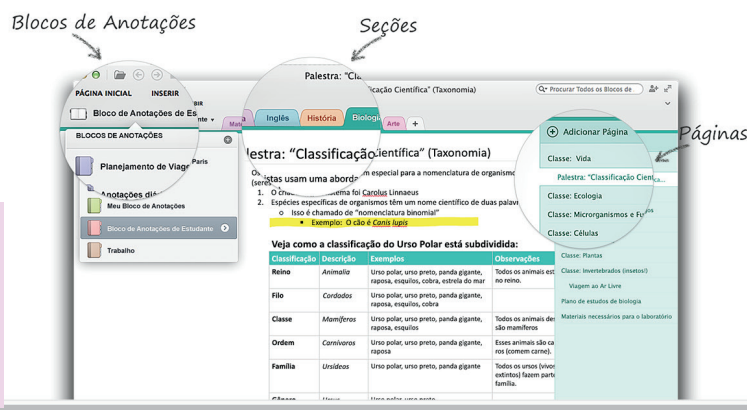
Blocos de Anotações

Seções

Páginas

PÁGINA INICIAL INSERIR

Bloco de Anotações de Es

BLOCOS DE ANOTAÇÕES

Planejamento de Viage

Anotações di

Meu Bloco de Anotações

Bloco de Anotações de Estudante

Trabalho

Palestra: "Cla sificação Científica" (Taxonomia)

Procurar Todos os Blocos de

Inglês História Biologia Arte +

lestra: "Classificação Científica" (Taxonomia)

Os cientistas usam uma aborda em especial para a nomenclatura de organismos

1. O cria sistema foi Carolus Linnaeus
2. Espécies específicas de organismos têm um nome científico de duas palavras
○ Isso é chamado de "nomenclatura binomial"
■ Exemplo: O cão é Canis lupis

Veja como a classificação do Urso Polar está subdividida:

| Classificação | Descrição | Exemplos | Observações |
|---|---|---|---|
| Reino | Animalia | Urso polar, urso preto, panda gigante, raposa, esquilos, cobra, estrela do mar | Todos os animais est no reino. |
| Filo | Cordados | Urso polar, urso preto, panda gigante, raposa, esquilos, cobra | |
| Classe | Mamíferos | Urso polar, urso preto, panda gigante, raposa, esquilos | Todos os animais des são mamíferos |
| Ordem | Carnívoros | Urso polar, urso preto, panda gigante, raposa | Esses animais são ca ros (comem carne). |
| Família | Ursídeos | Urso polar, urso preto, panda gigante | Todos os ursos (vivos extintos) fazem part família. |

Adicionar Página

Classe: Vida

Palestra: "Classificação Cientí...

Classe: Ecologia

Classe: Microrganismos e Fu

Classe: Células

Classe: Plantas

Classe: Invertebrados (insetos!)

Viagem ao Ar Livre

Plano de estudos de biologia

Materiais necessários para o laboratório